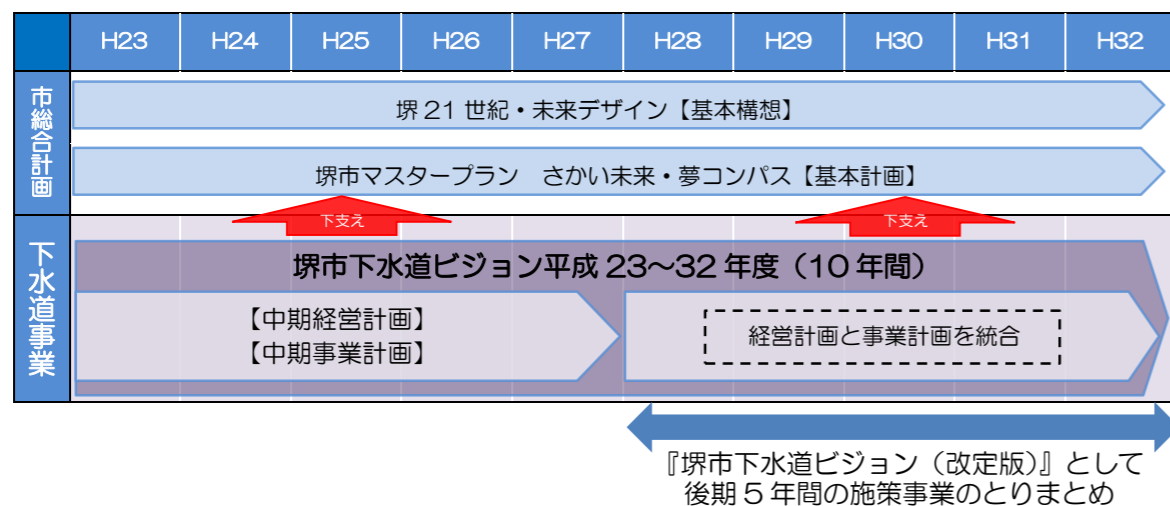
| | H23 | H24 | H25 | H26 | H27 | H28 | H29 | H30 | H31 | H32 |
|---|---|---|---|---|---|---|---|---|---|---|

市総合計画

堺 21 世紀・未来デザイン【基本構想】

堺市マスタープラン　さかい未来・夢コンパス【基本計画】

下支え

下支え

下水道事業

堺市下水道ビジョン平成 23～32 年度（10 年間）

【中期経営計画】
【中期事業計画】

経営計画と事業計画を統合

『堺市下水道ビジョン（改定版）』として
後期 5 年間の施策事業のとりまとめ